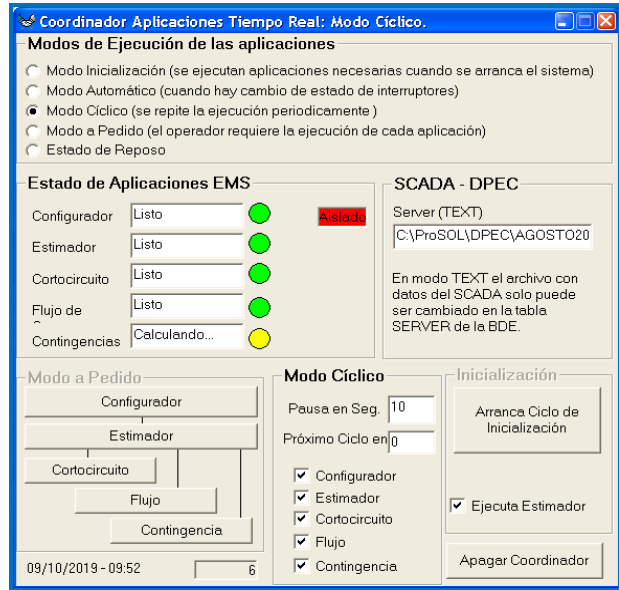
Coordinador Aplicaciones Tiempo Real: Modo Cíclico.

Modos de Ejecución de las aplicaciones

Modo Inicialización (se ejecutan aplicaciones necesarias cuando se arranca el sistema)
Modo Automático (cuando hay cambio de estado de interruptores)
Modo Cíclico (se repite la ejecución periodicamente )
Modo a Pedido (el operador requiere la ejecución de cada aplicación)
Estado de Reposo

Estado de Aplicaciones EMS

Configurador Listo
Estimador Listo
Cortocircuito Listo
Flujo de Listo
Contingencias Calculando...

Aislado

SCADA - DPEC

Server (TEXT)
C:\ProSOL\DPEC\AGOSTO20

En modo TEXT el archivo con datos del SCADA solo puede ser cambiado en la tabla SERVER de la BDE.

Modo a Pedido

Configurador
Estimador
Cortocircuito
Flujo
Contingencia

Modo Cíclico

Pausa en Seg. 10
Próximo Ciclo en 0

Configurador
Estimador
Cortocircuito
Flujo
Contingencia

Inicialización

Arranca Ciclo de Inicialización

Ejecuta Estimador

09/10/2019 - 09:52 6

Apagar Coordinador